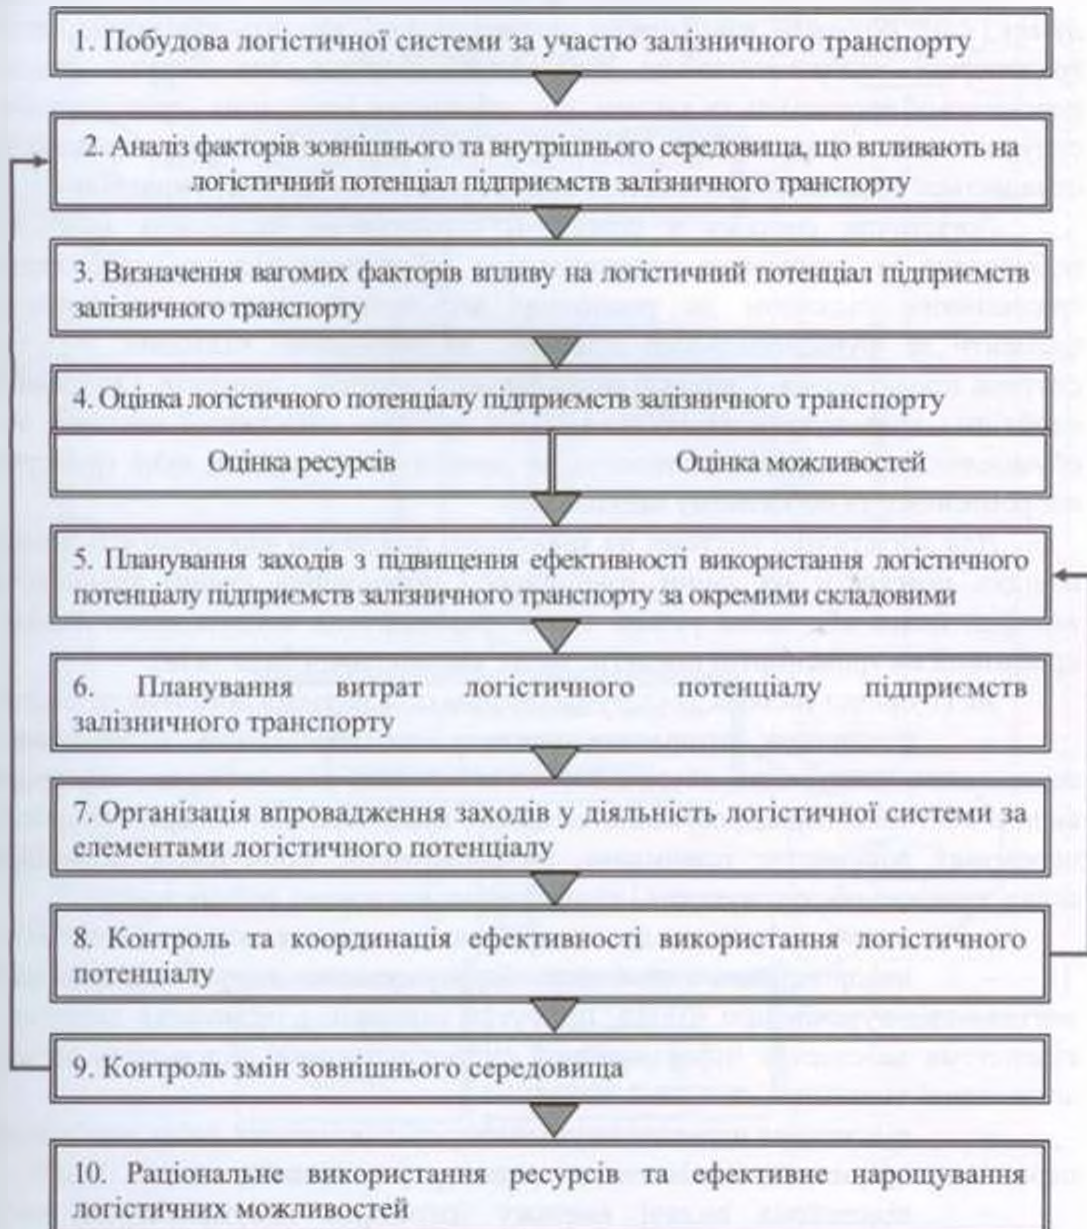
1. Побудова логістичної системи за участю залізничного транспорту

2. Аналіз факторів зовнішнього та внутрішнього середовища, що впливають на логістичний потенціал підприємств залізничного транспорту

3. Визначення вагомих факторів впливу на логістичний потенціал підприємств залізничного транспорту

4. Оцінка логістичного потенціалу підприємств залізничного транспорту

Оцінка ресурсів

Оцінка можливостей

5. Планування заходів з підвищення ефективності використання логістичного потенціалу підприємств залізничного транспорту за окремими складовими

6. Планування витрат логістичного потенціалу підприємств залізничного транспорту

7. Організація впровадження заходів у діяльність логістичної системи за елементами логістичного потенціалу

8. Контроль та координація ефективності використання логістичного потенціалу

9. Контроль змін зовнішнього середовища

10. Раціональне використання ресурсів та ефективне нарощування логістичних можливостей